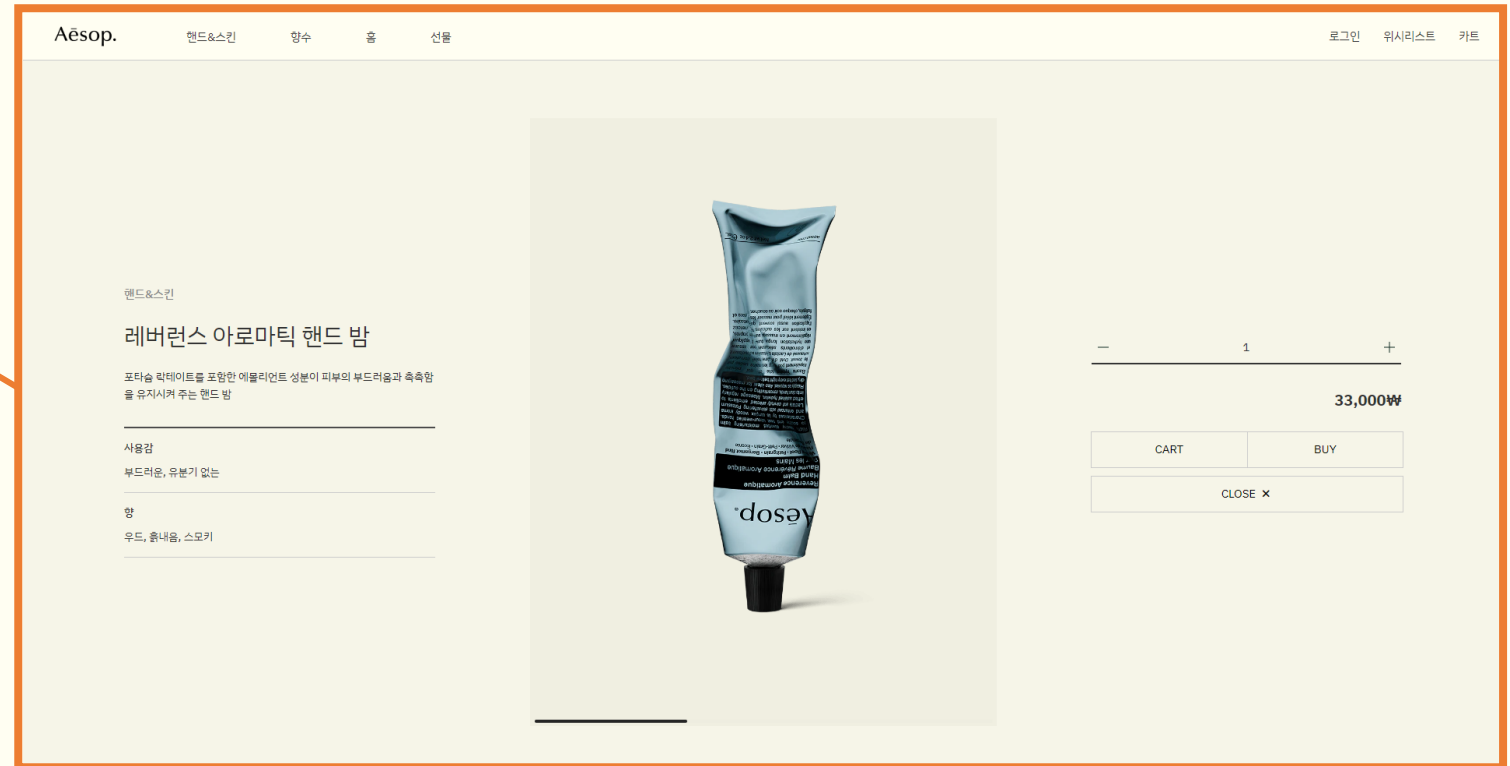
Aēsop. 핸드&스킨 향수 홈 선물 로그인 위시리스트 카트

핸드&스킨

레버런스 아로마틱 핸드 밤

포타슘 락테이트를 포함한 에몰리언트 성분이 피부의 부드러움과 촉촉함을 유지시켜 주는 핸드 밤

사용감

부드러운, 유분기 없는

향

우드, 흙내음, 스모키

Reverence Aromatique Hand Balm

Baume Révérence Aromatique pour les Mains

Aēsop.

− 1 +

33,000₩

CART BUY

CLOSE ✕